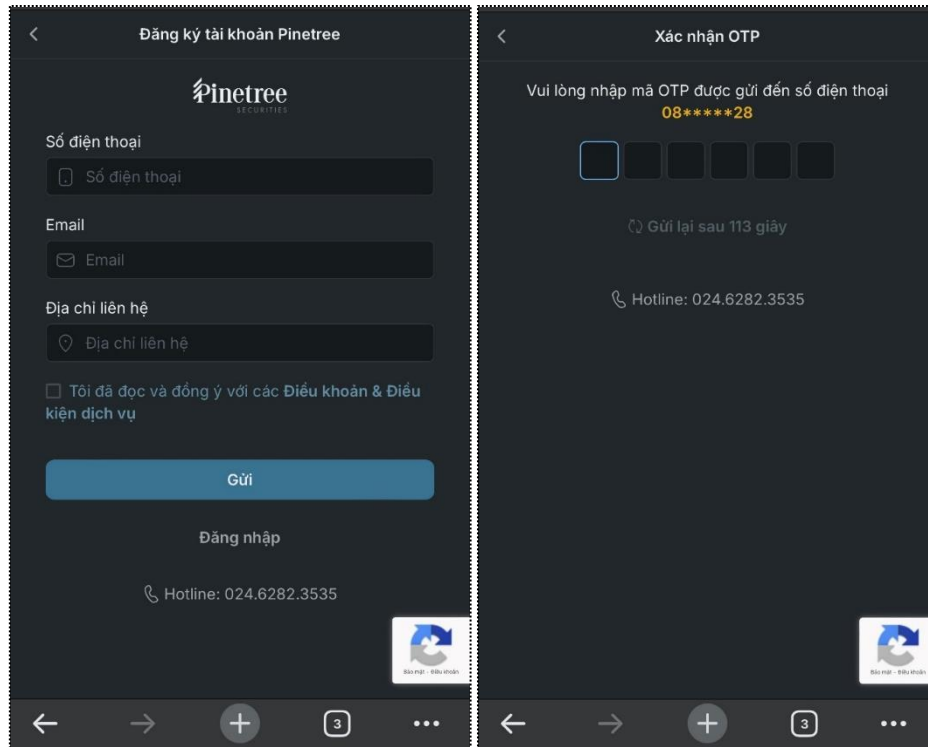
Đăng ký tài khoản Pinetree

Pinetree
SECURITIES

Số điện thoại

Số điện thoại

Email

Email

Địa chỉ liên hệ

Địa chỉ liên hệ

Tôi đã đọc và đồng ý với các Điều khoản & Điều kiện dịch vụ

Gửi

Đăng nhập

Hotline: 024.6282.3535

Bảo mật - Điều khoản

3

Xác nhận OTP

Vui lòng nhập mã OTP được gửi đến số điện thoại
08*****28

Gửi lại sau 113 giây

Hotline: 024.6282.3535

Bảo mật - Điều khoản

3